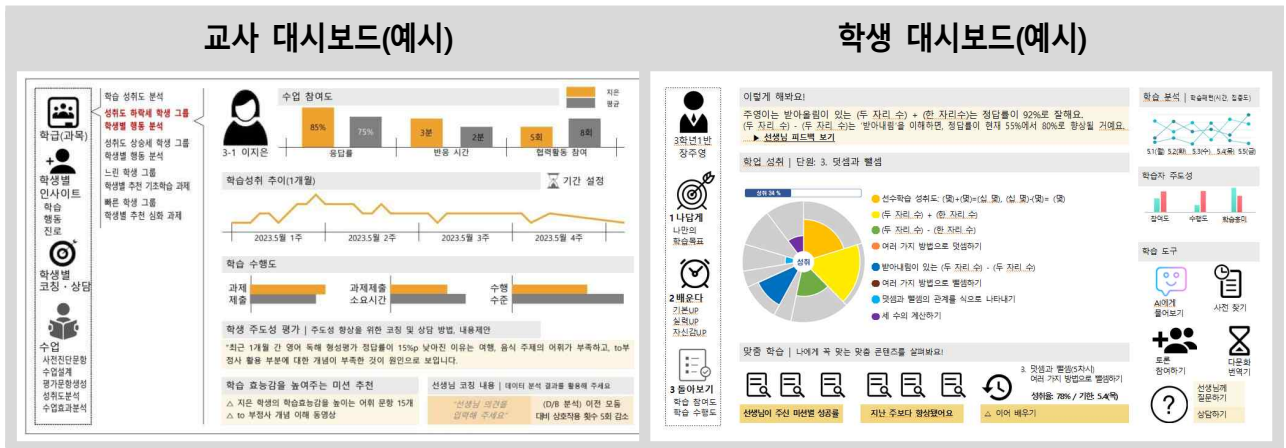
교사 대시보드(예시)

학급(과목)
학생별 인사이트
학습
행동
진로
학생별 코칭・상담
수업
사전진단문항
수업설계
평가문항생성
성취도분석
수업효과분석

학습 성취도 분석
성취도 하락세 학생 그룹
학생별 행동 분석
성취도 상승세 학생 그룹
학생별 행동 분석
느린 학생 그룹
학생별 추천 기초학습 과제
빠른 학생 그룹
학생별 추천 심화 과제

3-1 이지은

수업 참여도
지은
평균
85%
75%
응답률
3분
2분
반응 시간
5회
8회
협력활동 참여

학습성취 추이(1개월)
기간 설정
2023.5월 1주
2023.5월 2주
2023.5월 3주
2023.5월 4주

학습 수행도
과제 제출
과제제출 소요시간
수행 수준

학생 주도성 평가 | 주도성 향상을 위한 코칭 및 상담 방법, 내용제안
"최근 1개월 간 영어 독해 형성평가 정답률이 15%p 낮아진 이유는 여행, 음식 주제의 어휘가 부족하고, to부정사 활용 부분에 대한 개념이 부족한 것이 원인으로 보입니다.

학습 효능감을 높여주는 미션 추천
△ 지은 학생의 학습효능감을 높이는 어휘 문항 15개
△ to 부정사 개념 이해 동영상

선생님 코칭 내용 | 데이터 분석 결과를 활용해 주세요
"선생님 의견을 입력해 주세요"
(D/B 분석) 이전 모둠 대비 상호작용 횟수 5회 감소

학생 대시보드(예시)

3학년1반
장주영
1 나답게
나만의 학습목표
2 배운다
기본UP
실력UP
자신감UP
3 돌아보기
학습 참여도
학습 수행도

이렇게 해봐요!
주영이는 받아올림이 있는 (두 자리 수) + (한 자리수)는 정답률이 92%로 잘해요.
(두 자리 수) - (두 자리 수)는 '받아내림'을 이해하면, 정답률이 현재 55%에서 80%로 향상될 거예요.
▶ 선생님 피드백 보기

학습 성취 | 단원: 3. 덧셈과 뺄셈
성취 34 %
성취
선수학습 성취도: (몇)+(몇)=(십 몇), (십 몇)-(몇)= (몇)
(두 자리 수) + (한 자리 수)
(두 자리 수) - (한 자리 수)
여러 가지 방법으로 덧셈하기
받아내림이 있는 (두 자리 수) - (두 자리 수)
여러 가지 방법으로 뺄셈하기
덧셈과 뺄셈의 관계를 식으로 나타내기
세 수의 계산하기

맞춤 학습 | 나에게 꼭 맞는 맞춤 콘텐츠를 살펴봐요!
선생님이 주신 미션별 성공률
지난 주보다 향상됐어요
3. 덧셈과 뺄셈(5차시)
여러 가지 방법으로 뺄셈하기
성취율: 78% / 기한: 5.4(목)
△ 이어 배우기

학습 분석 | 학습패턴(시간, 집중도)
5.1(월) 5.2(화) 5.3(수) 5.4(목) 5.5(금)
학습자 주도성
참여도
수행도
학습흥미
학습 도구
AI에게 물어보기
사전 찾기
토론 참여하기
다문화 번역기
선생님께 질문하기
상담하기